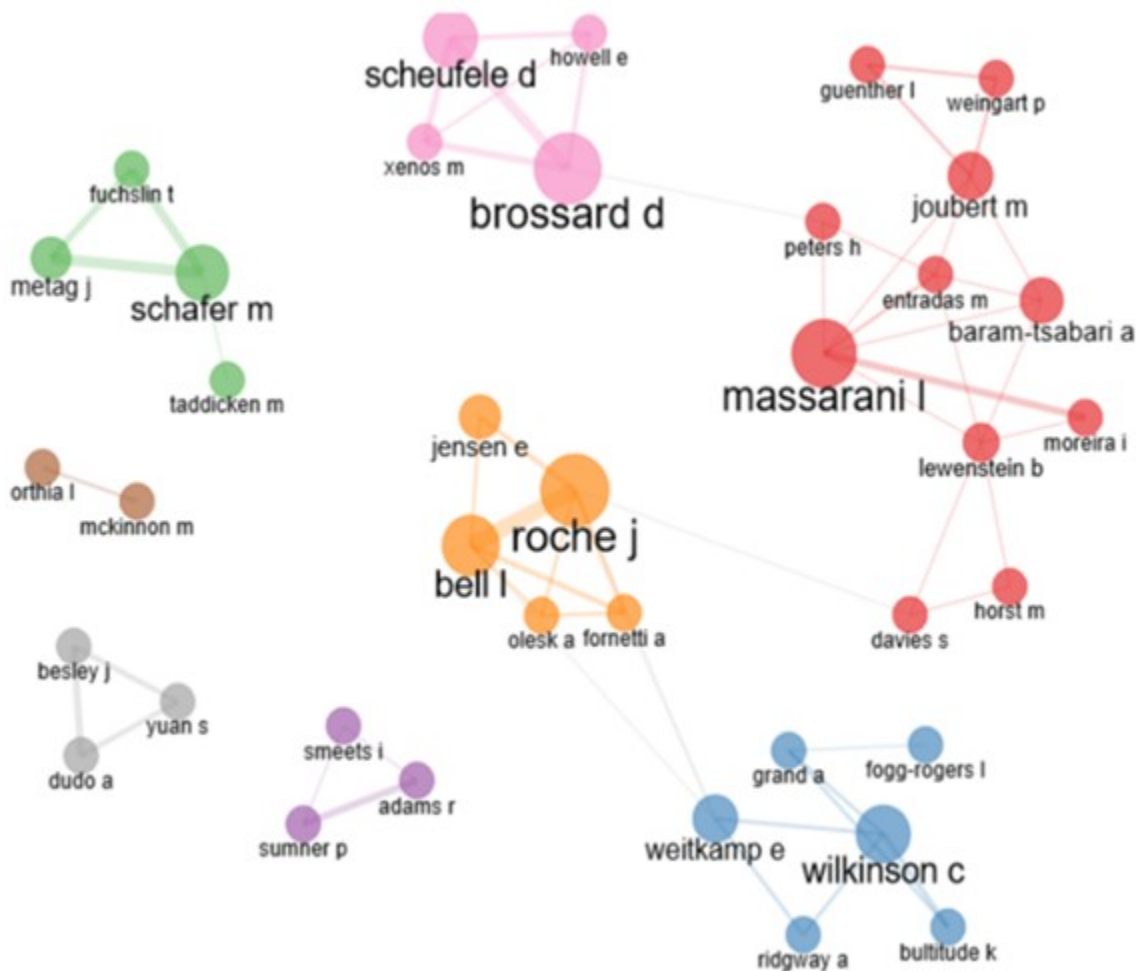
scheufele d
howell e
xenos m
brossard d
guenther l
weingart p
joubert m
peters h
entradas m
baram-tsabari a
massarani l
moreira i
lewenstein b
fuchslin t
metag j
schafer m
taddicken m
orthia l
mckinnon m
jensen e
roche j
bell l
olesk a
fornetti a
davies s
horst m
besley j
yuan s
dudo a
smeets i
adams r
sumner p
grand a
fogg-rogers l
weitkamp e
wilkinson c
ridgway a
bultitude k